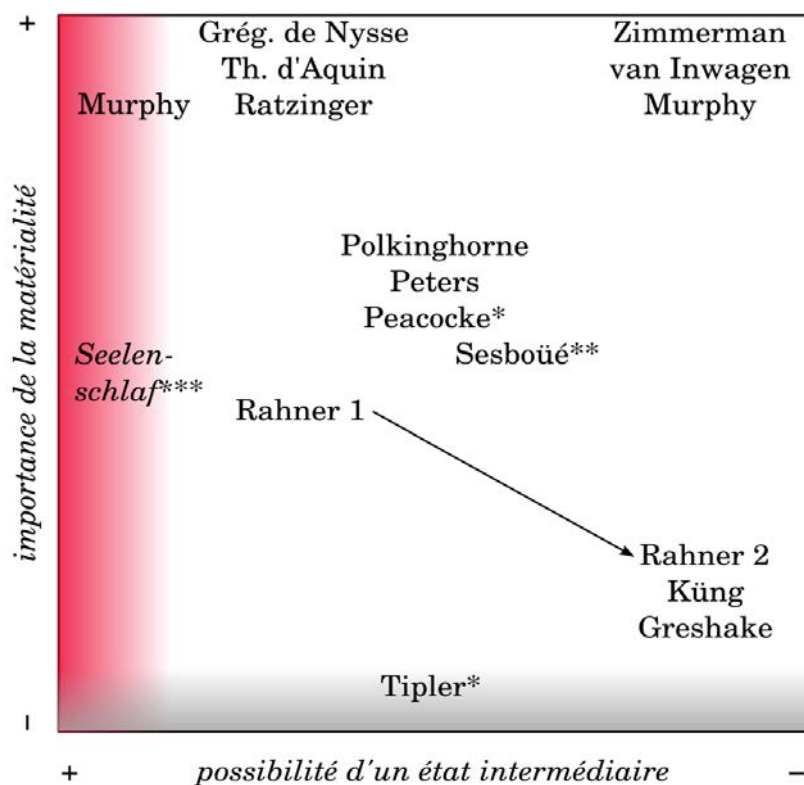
+

Murphy

Grég. de Nysse
Th. d'Aquin
Ratzinger

Zimmerman
van Inwagen
Murphy

importance de la matérialité

Polkinghorne
Peters
Peacocke*
Sesboüé**

*Seelen-schlaf****

Rahner 1

Rahner 2
Küng
Greshake

Tipler*

–

+ *possibilité d'un état intermédiaire* –